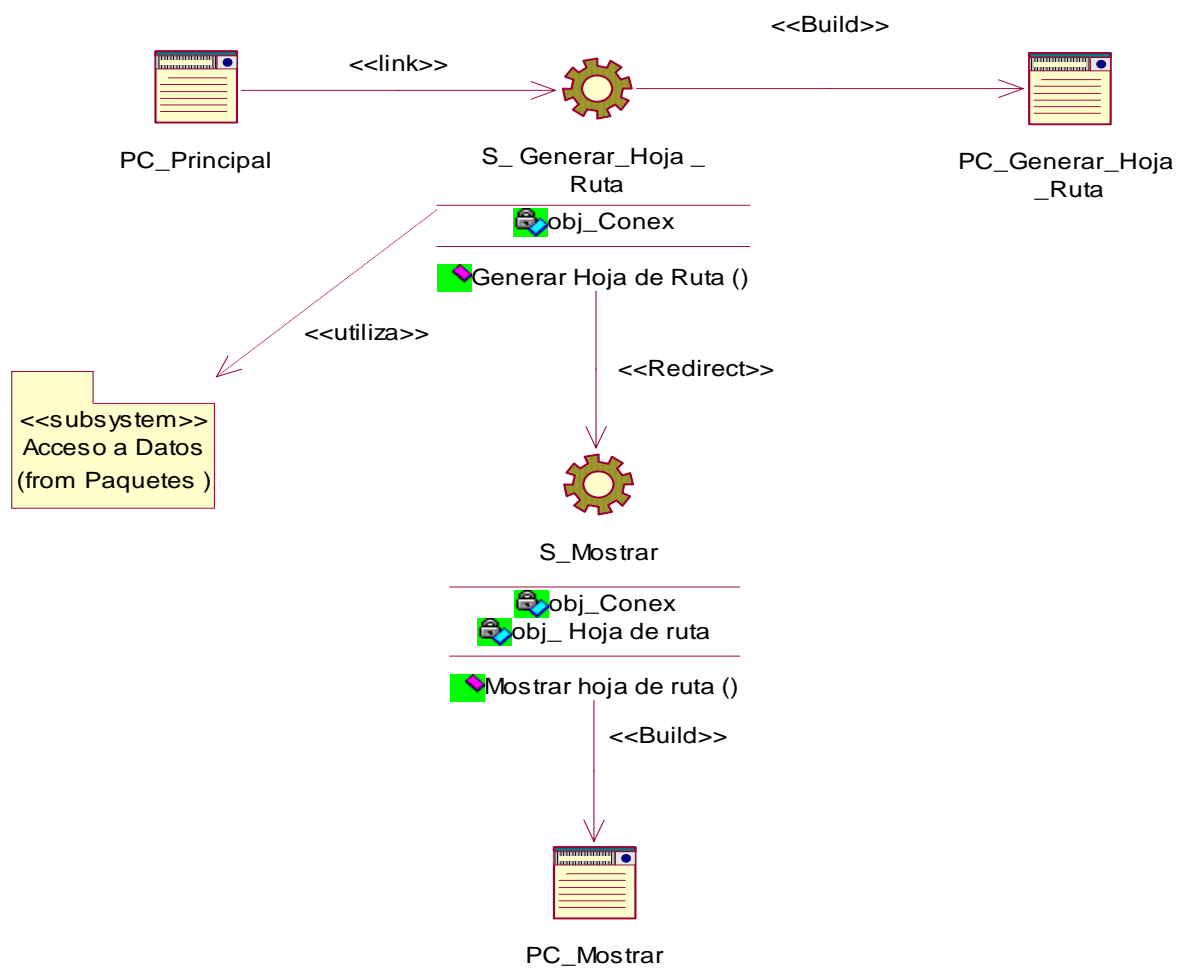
<<Build>>

<<link>>

PC_Principal

S_ Generar_Hoja _ Ruta

PC_Generar_Hoja _Ruta

obj_Conex

Generar Hoja de Ruta ()

<<utiliza>>

<<Redirect>>

<<subsystem>>
Acceso a Datos
(from Paquetes )

S_Mostrar

obj_Conex
obj_ Hoja de ruta

Mostrar hoja de ruta ()

<<Build>>

PC_Mostrar